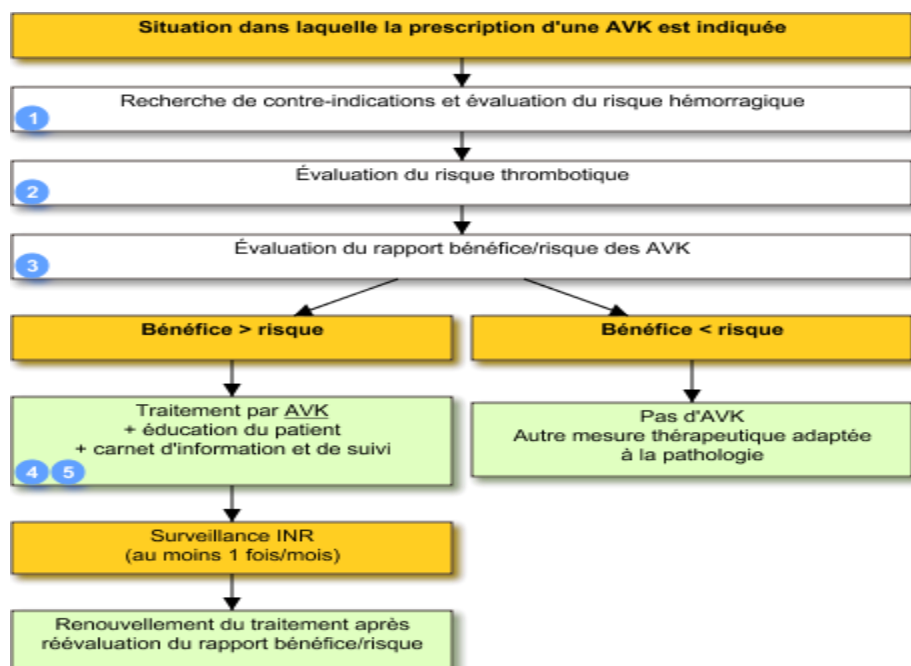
Situation dans laquelle la prescription d'une AVK est indiquée

1
Recherche de contre-indications et évaluation du risque hémorragique

2
Évaluation du risque thrombotique

3
Évaluation du rapport bénéfice/risque des AVK

Bénéfice > risque

Bénéfice < risque

Traitement par AVK
+ éducation du patient
+ carnet d'information et de suivi
4 5

Pas d'AVK
Autre mesure thérapeutique adaptée à la pathologie

Surveillance INR
(au moins 1 fois/mois)

Renouvellement du traitement après réévaluation du rapport bénéfice/risque